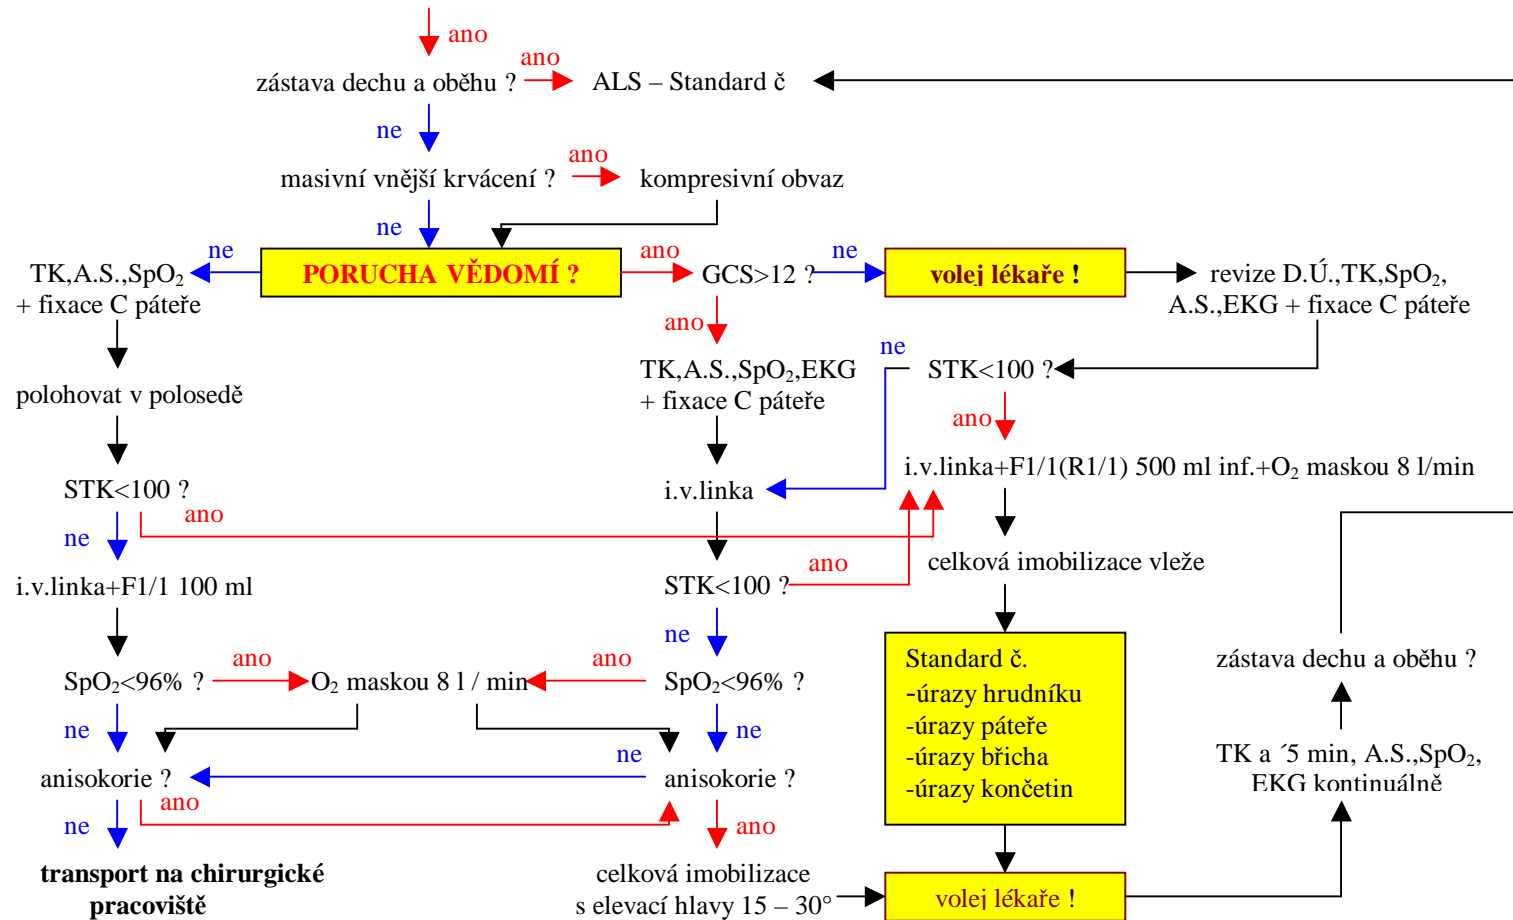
ano

zástava dechu a oběhu ? ano ALS – Standard č

ne

masivní vnější krvácení ? ano kompresivní obvaz

ne

TK,A.S.,SpO$_2$ + fixace C páteře ne PORUCHA VĚDOMÍ ? ano GCS>12 ? ne volej lékaře ! revize D.Ú.,TK,SpO$_2$, A.S.,EKG + fixace C páteře

ano

polohovat v polosedě

TK,A.S.,SpO$_2$,EKG + fixace C páteře

ne STK<100 ?

ano

i.v.linka+F1/1(R1/1) 500 ml inf.+O$_2$ maskou 8 l/min

STK<100 ?

ano

i.v.linka

ne

celková imobilizace vleže

i.v.linka+F1/1 100 ml

ano STK<100 ?

ne

Standard č.
-úrazy hrudníku
-úrazy páteře
-úrazy břicha
-úrazy končetin

zástava dechu a oběhu ?

SpO$_2$<96% ? ano O$_2$ maskou 8 l / min ano SpO$_2$<96% ?

ne ne

TK a ´5 min, A.S.,SpO$_2$, EKG kontinuálně

anisokorie ? ne anisokorie ?

ano

ne ano

transport na chirurgické pracoviště

celková imobilizace s elevací hlavy 15 – 30°

volej lékaře !